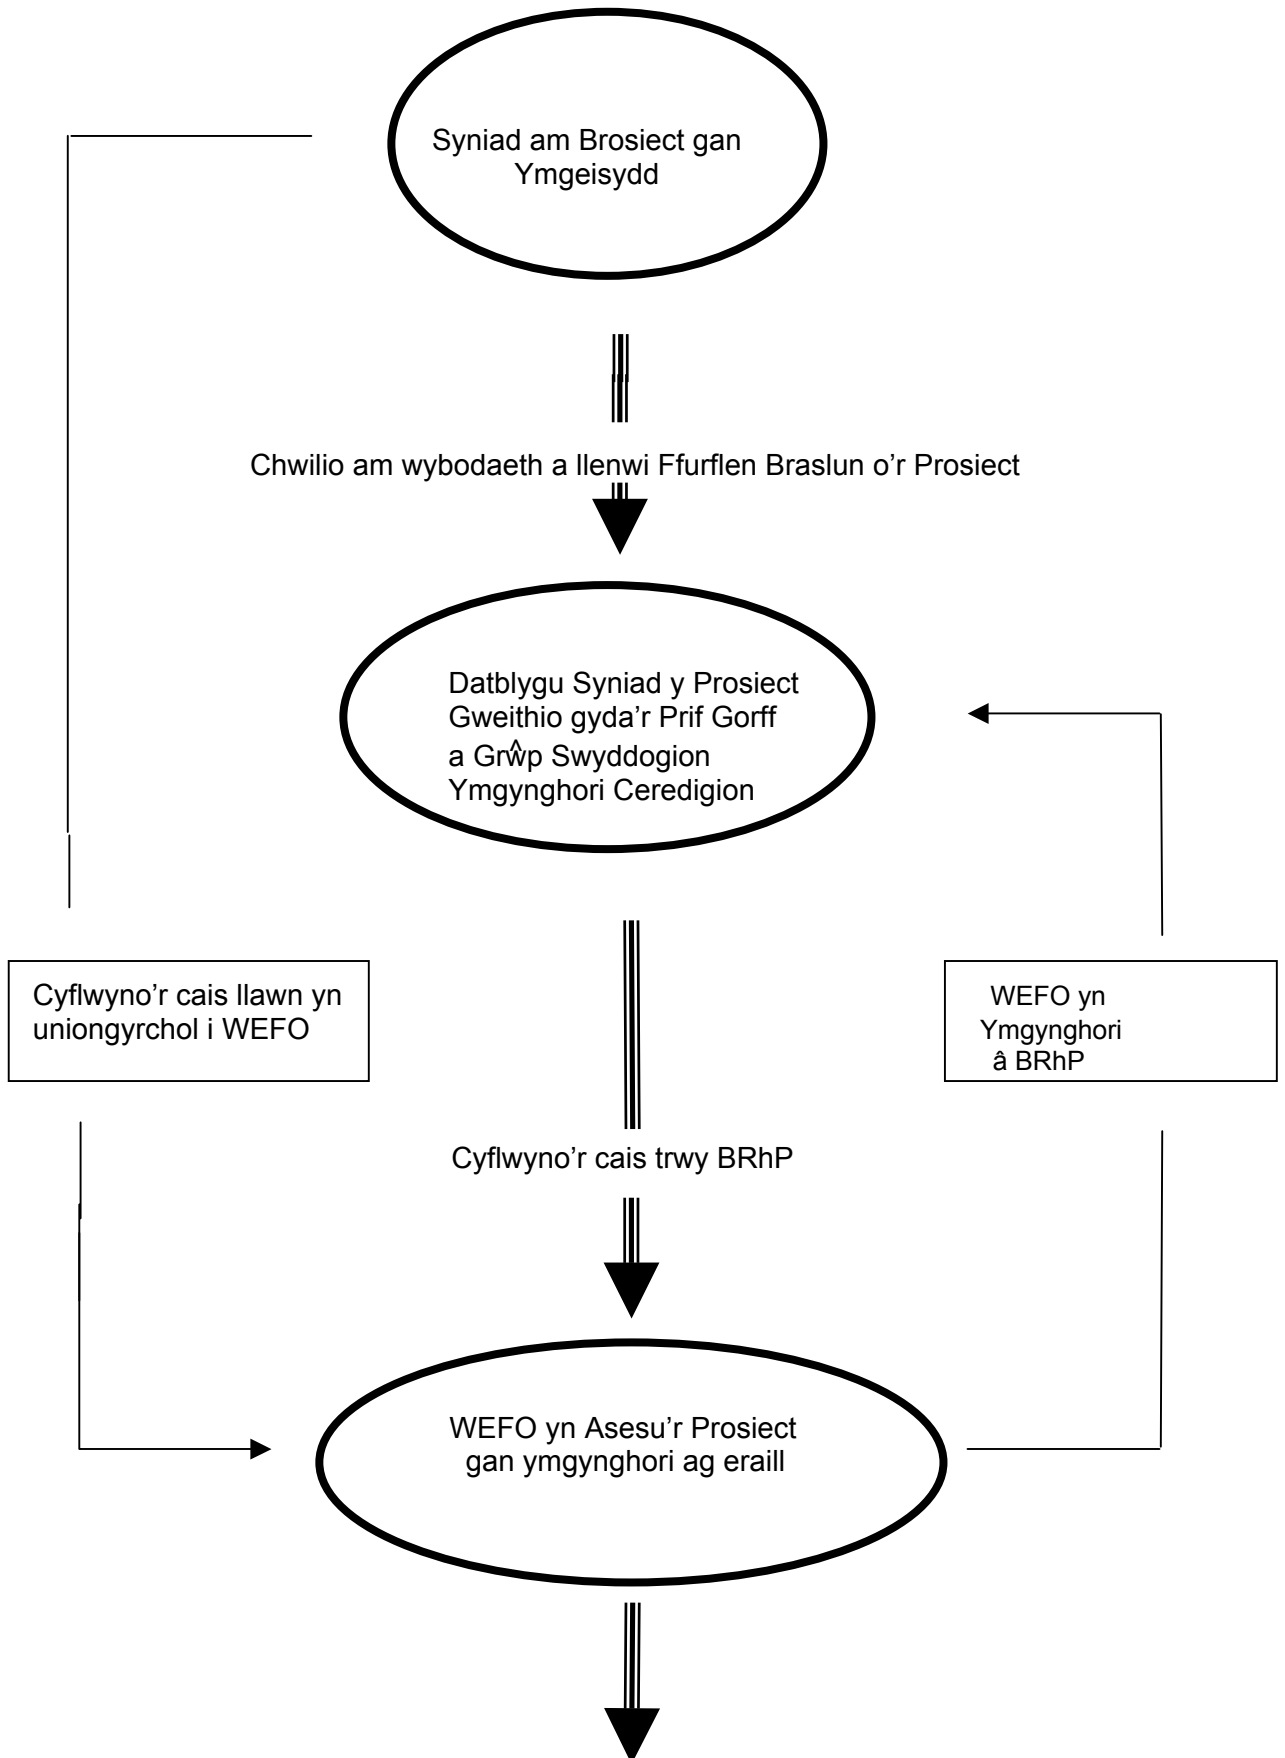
Syniad am Brosiect gan Ymgeisydd

Chwilio am wybodaeth a llenwi Ffurflen Braslun o'r Prosiect

Datblygu Syniad y Prosiect Gweithio gyda'r Prif Gorff a Grŵp Swyddogion Ymgynghori Ceredigion

Cyflwyno'r cais llawn yn uniongyrchol i WEFO

WEFO yn Ymgynghori â BRhP

Cyflwyno'r cais trwy BRhP

WEFO yn Asesu'r Prosiect gan ymgynghori ag eraill